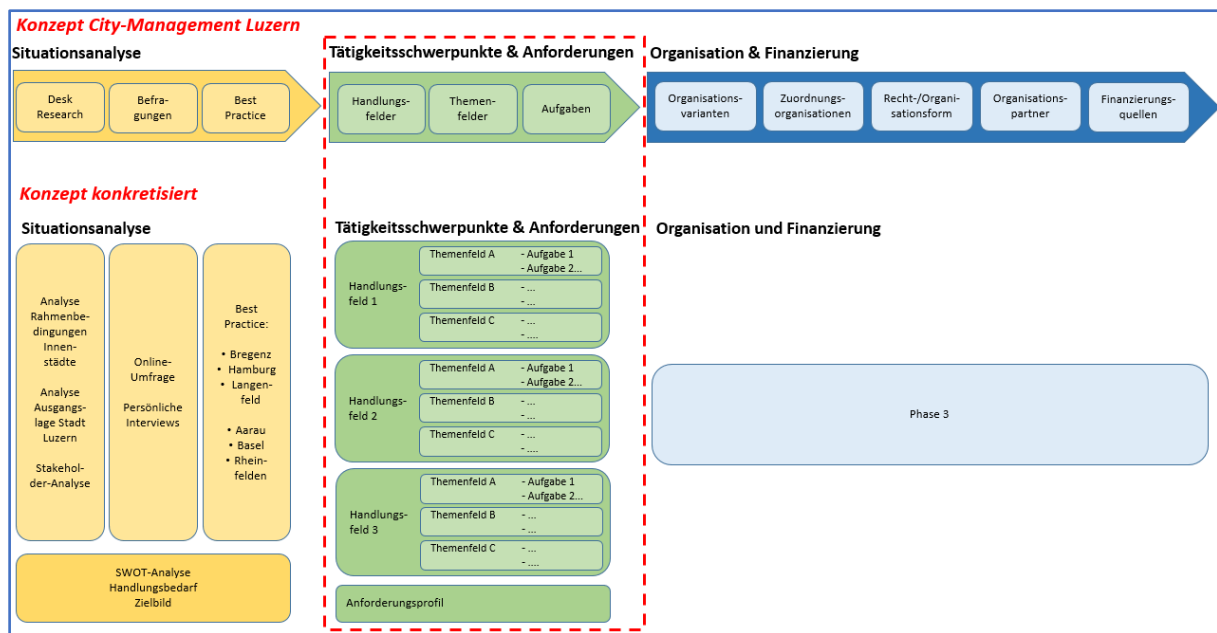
Konzept City-Management Luzern

Situationsanalyse

Desk Research

Befragungen

Best Practice

Tätigkeitsschwerpunkte & Anforderungen

Handlungsfelder

Themenfelder

Aufgaben

Organisation & Finanzierung

Organisationsvarianten

Zuordnungsorganisationen

Recht-/Organisationsform

Organisationspartner

Finanzierungsquellen

Konzept konkretisiert

Situationsanalyse

Analyse Rahmenbedingungen Innenstädte

Analyse Ausgangslage Stadt Luzern

Stakeholder-Analyse

Online-Umfrage

Persönliche Interviews

Best Practice:

• Bregenz
• Hamburg
• Langenfeld

• Aarau
• Basel
• Rheinfelden

SWOT-Analyse
Handlungsbedarf
Zielbild

Tätigkeitsschwerpunkte & Anforderungen

Handlungsfeld 1

Themenfeld A - Aufgabe 1
- Aufgabe 2...

Themenfeld B - ...
- ...

Themenfeld C - ...
- ....

Handlungsfeld 2

Themenfeld A - Aufgabe 1
- Aufgabe 2...

Themenfeld B - ...
- ...

Themenfeld C - ...
- ....

Handlungsfeld 3

Themenfeld A - Aufgabe 1
- Aufgabe 2...

Themenfeld B - ...
- ...

Themenfeld C - ...
- ....

Anforderungsprofil

Organisation und Finanzierung

Phase 3